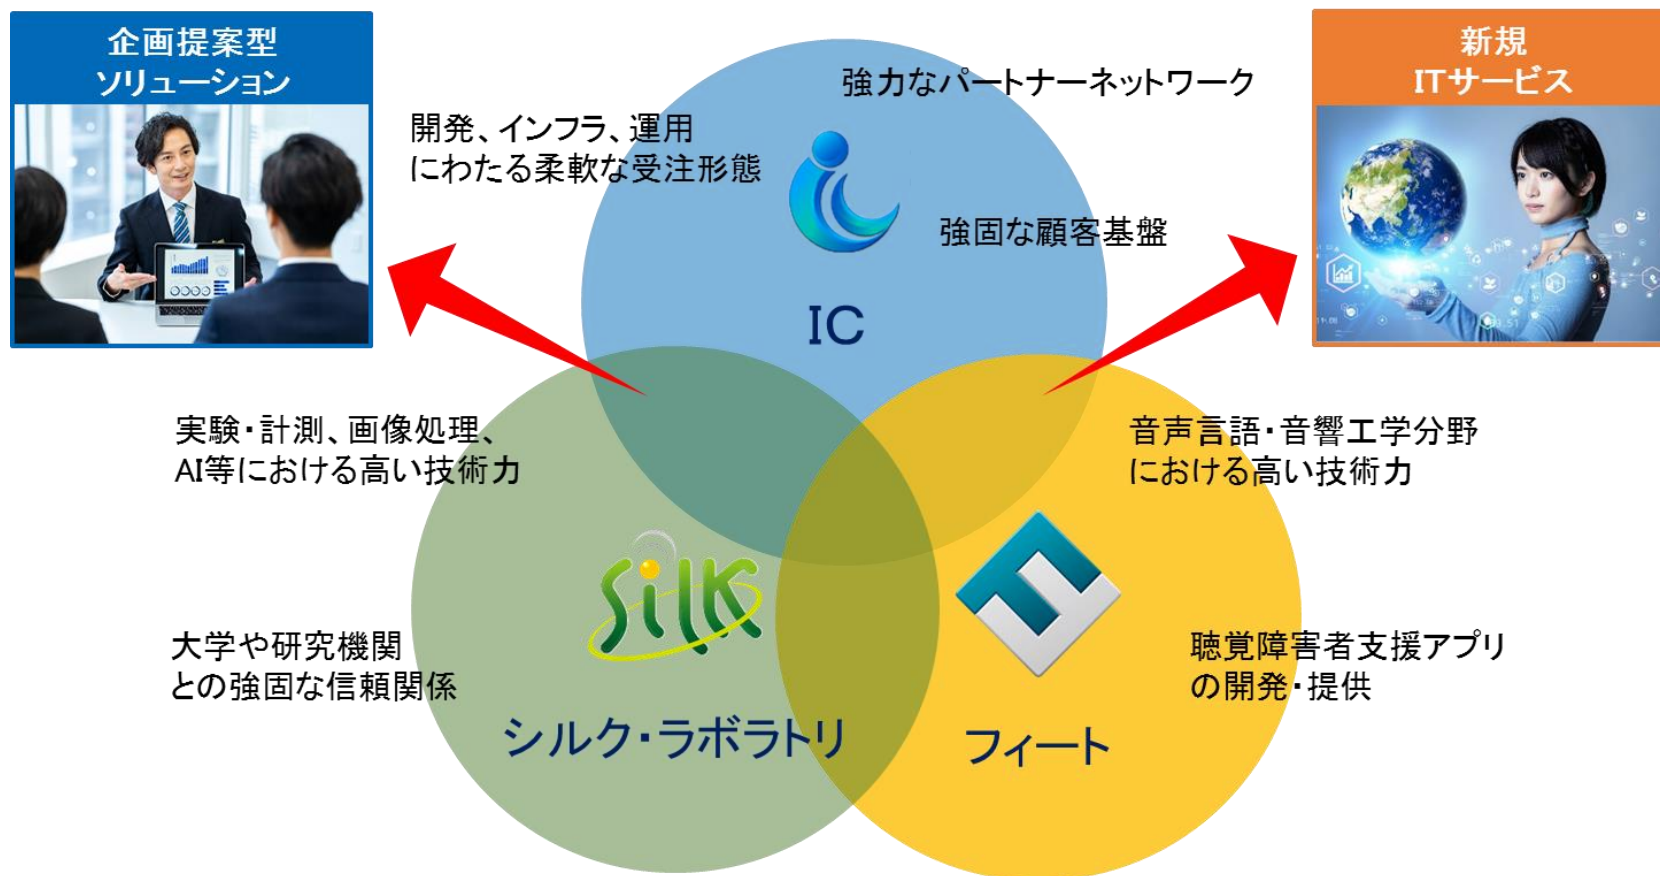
企画提案型
ソリューション

新規
ITサービス

強力なパートナーネットワーク

開発、インフラ、運用
にわたる柔軟な受注形態

強固な顧客基盤

IC

実験・計測、画像処理、
AI等における高い技術力

音声言語・音響工学分野
における高い技術力

Silk

大学や研究機関
との強固な信頼関係

聴覚障害者支援アプリ
の開発・提供

シルク・ラボラトリ

フィート